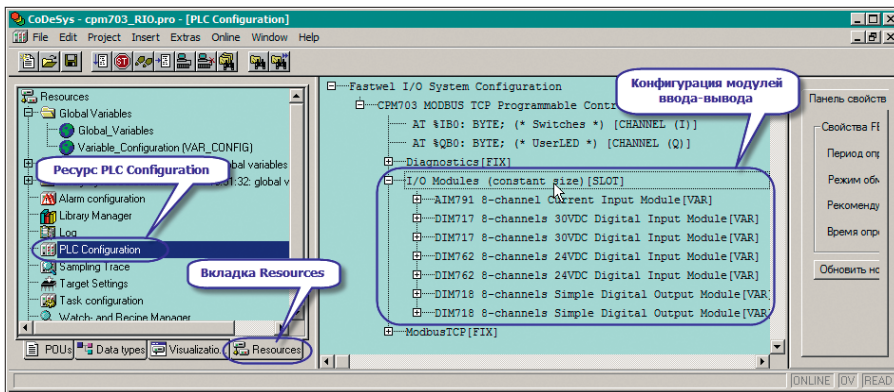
CoDeSys - cpm703_RIO.pro - [PLC Configuration]

File Edit Project Insert Extras Online Window Help

Resources
Global Variables
Global_Variables
Variable_Configuration (VAR_CONFIG)
bal variables
1:32: global v
Alarm configuration
Library Manager
Log
PLC Configuration
Sampling Trace
Target Settings
Task configuration
Watch- and Recipe Manager

Ресурс PLC Configuration

Вкладка Resources

POUs | Data types | Visualizatio | Resources

Fastwel I/O System Configuration
CPM703 MODBUS TCP Programmable Contr
AT %IB0: BYTE; (* Switches *) [CHANNEL (I)]
AT %QB0: BYTE; (* UserLED *) [CHANNEL (Q)]
Diagnostics[FIX]
I/O Modules (constant size)[SLOT]
AIM791 8-channel Current Input Module[VAR]
DIM717 8-channels 30VDC Digital Input Module[VAR]
DIM717 8-channels 30VDC Digital Input Module[VAR]
DIM762 8-channels 24VDC Digital Input Module[VAR]
DIM762 8-channels 24VDC Digital Input Module[VAR]
DIM718 8-channels Simple Digital Output Module[VAR]
DIM718 8-channels Simple Digital Output Module[VAR]
ModbusTCP[FIX]

Конфигурация модулей ввода-вывода

Панель свойств
Свойства FE
Период опр
Режим обм
Рекоменду
Время опро
Обновить нк

ONLINE OV READ